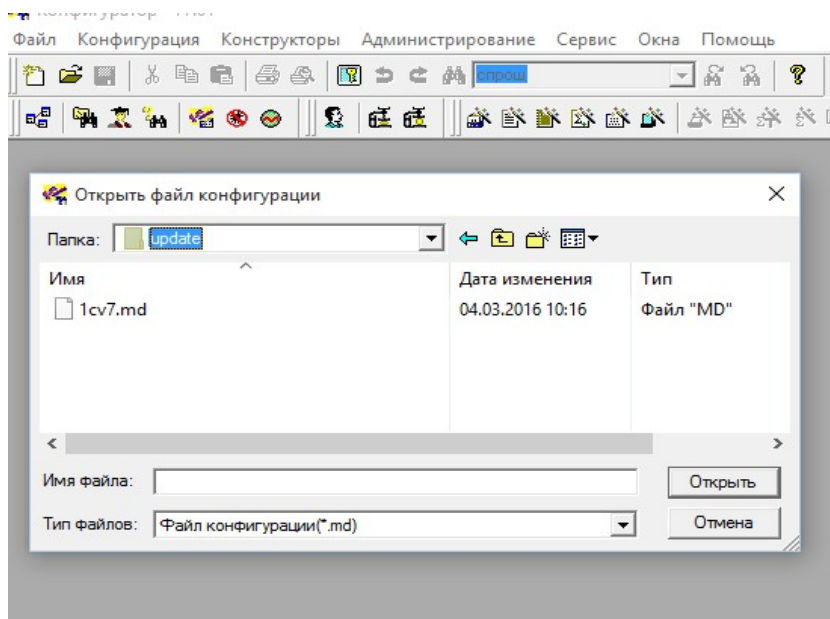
Файл Конфигурация Конструкторы Администрирование Сервис Окна Помощь

спрощ

Открыть файл конфигурации

Папка: update

| Имя | Дата изменения | Тип |
|---|---|---|
| 1cv7.md | 04.03.2016 10:16 | Файл "MD" |

Имя файла:

Открыть

Тип файлов: Файл конфигурации(*.md)

Отмена